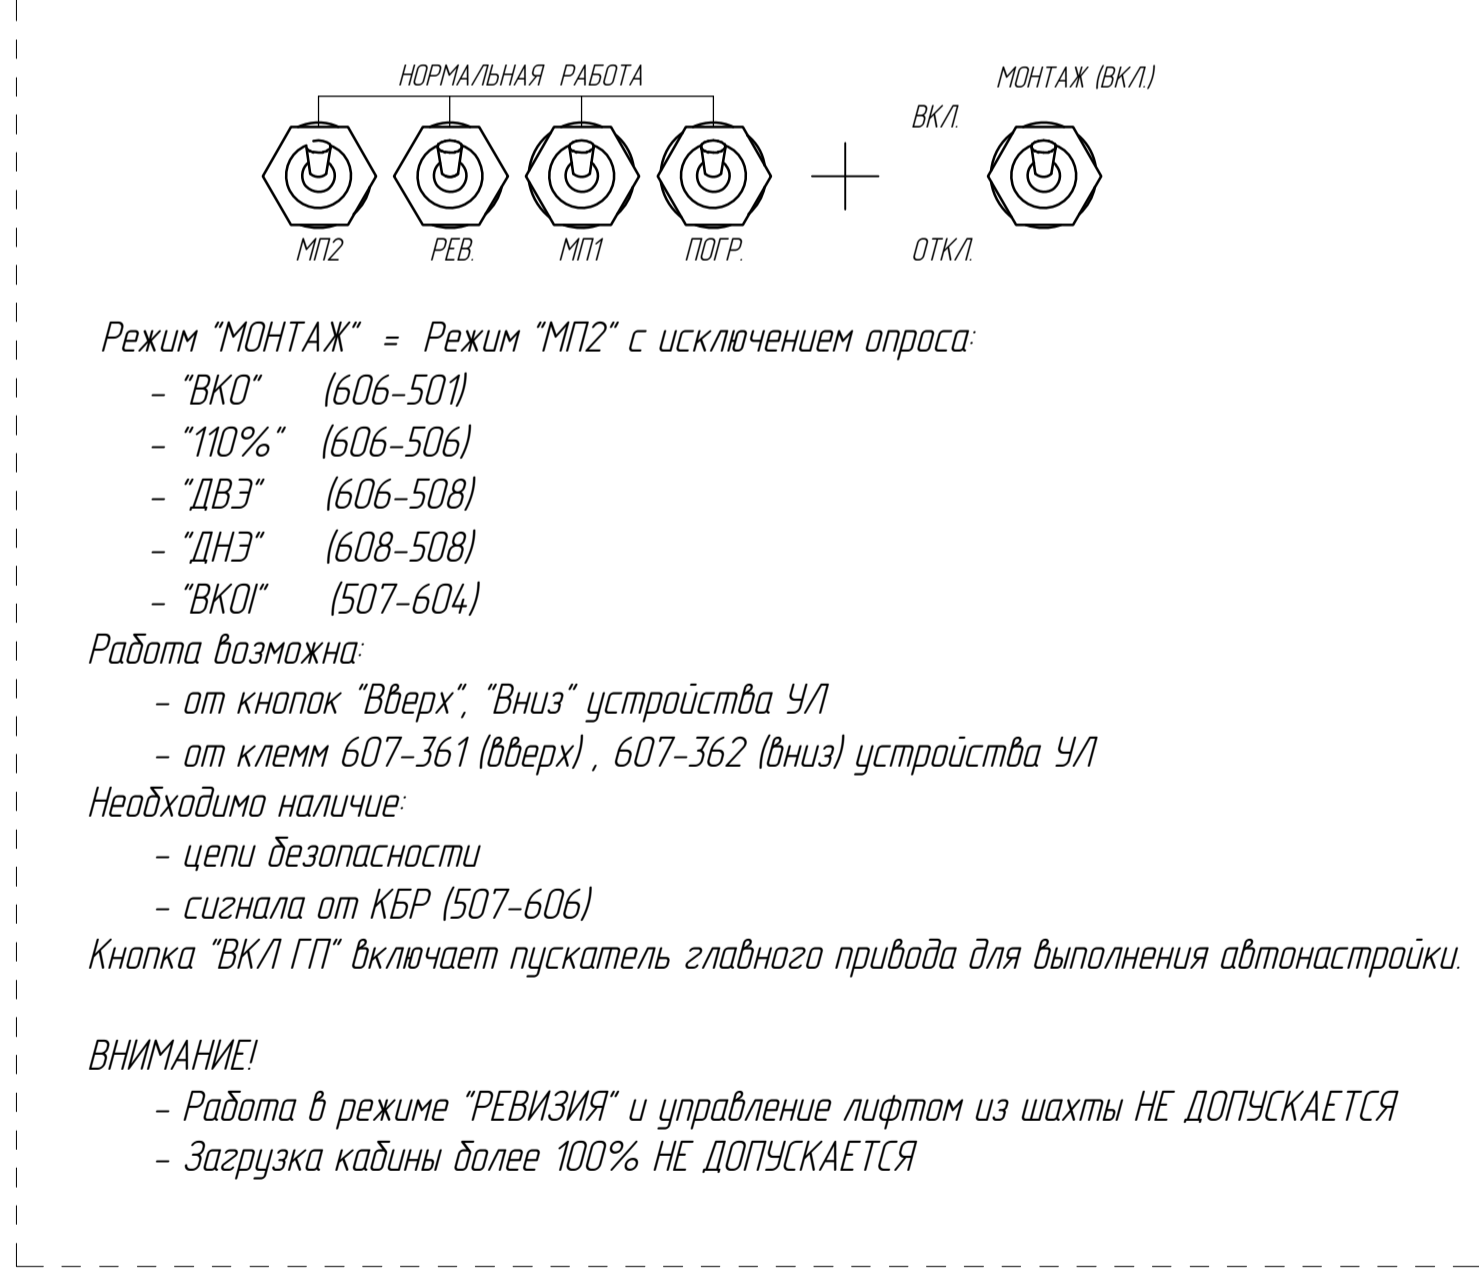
НОРМАЛЬНАЯ РАБОТА

МОНТАЖ (ВКЛ.)

ВКЛ.

МП2 РЕВ. МП1 ПОГР.

ОТКЛ.

Режим "МОНТАЖ" = Режим "МП2" с исключением опроса:

- "ВКО" (606-501)
- "110%" (606-506)
- "ДВЭ" (606-508)
- "ДНЭ" (608-508)
- "ВКОI" (507-604)

Работа возможна:

- от кнопок "Вверх", "Вниз" устройства УЛ
- от клемм 607-361 (вверх) , 607-362 (вниз) устройства УЛ

Необходимо наличие:

- цепи безопасности
- сигнала от КБР (507-606)

Кнопка "ВКЛ ГП" включает пускатель главного привода для выполнения автонастройки.

ВНИМАНИЕ!

- Работа в режиме "РЕВИЗИЯ" и управление лифтом из шахты НЕ ДОПУСКАЕТСЯ
- Загрузка кабины более 100% НЕ ДОПУСКАЕТСЯ